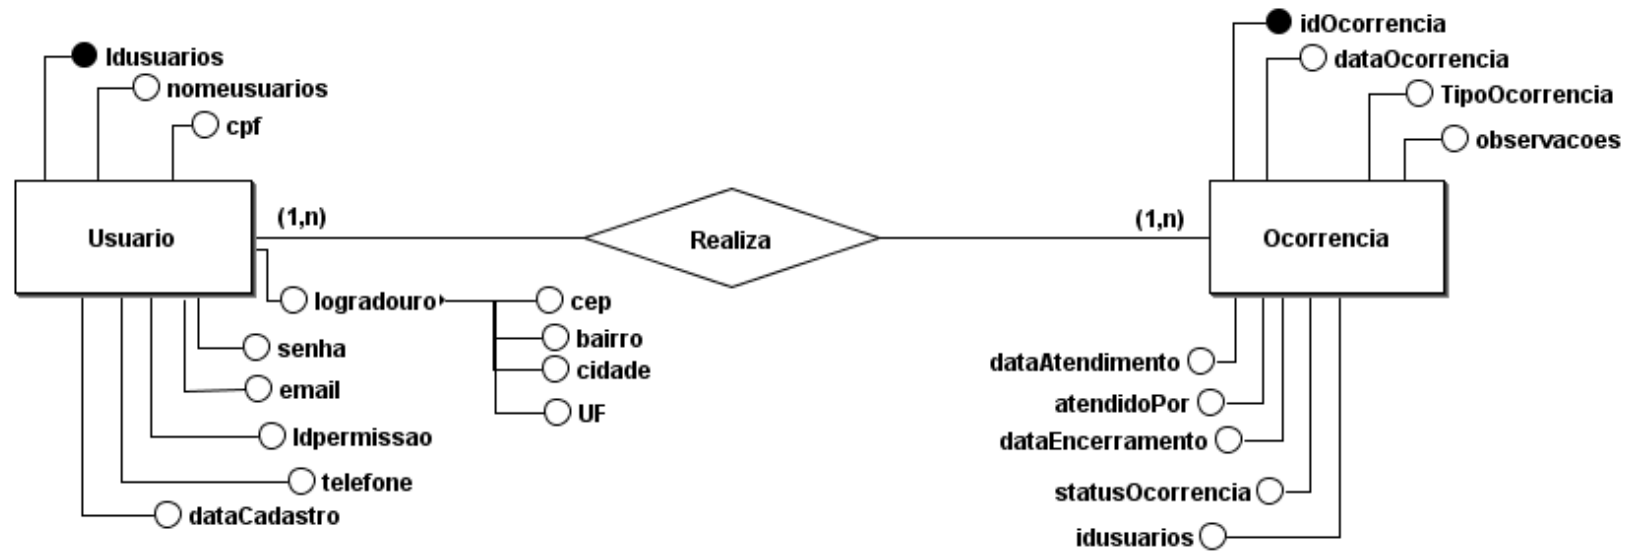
Idusuarios
nomeusuarios
cpf
Usuario
(1,n)
Realiza
(1,n)
Ocorrencia
idOcorrencia
dataOcorrencia
TipoOcorrencia
observacoes
logradouro
cep
bairro
cidade
UF
senha
email
Idpermissao
telefone
dataCadastro
dataAtendimento
atendidoPor
dataEncerramento
statusOcorrencia
idusuarios